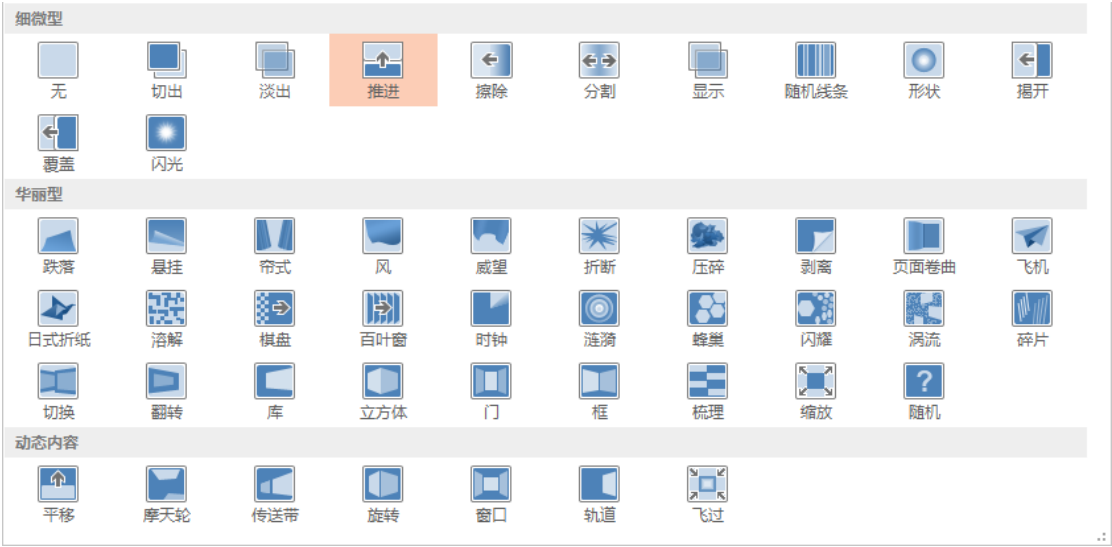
细微型

无 切出 淡出 推进 擦除 分割 显示 随机线条 形状 揭开

覆盖 闪光

华丽型

跌落 悬挂 帘式 风 威望 折断 压碎 剥离 页面卷曲 飞机

日式折纸 溶解 棋盘 百叶窗 时钟 涟漪 蜂巢 闪耀 涡流 碎片

切换 翻转 库 立方体 门 框 梳理 缩放 随机

动态内容

平移 摩天轮 传送带 旋转 窗口 轨道 飞过